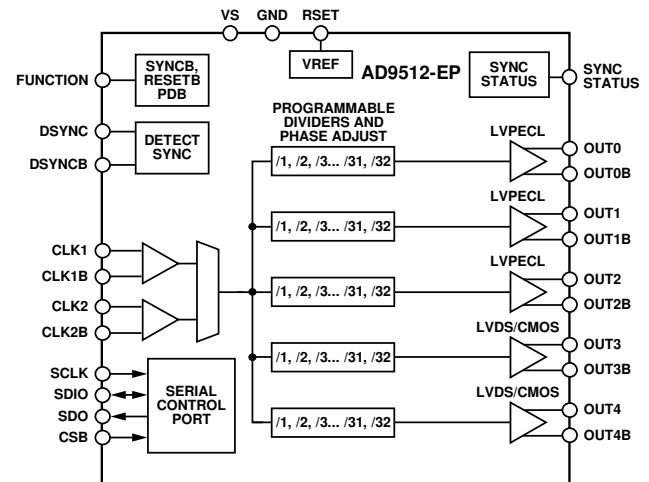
VS GND RSET

VREF

AD9512-EP

FUNCTION

SYNCB, RESETB PDB

SYNC STATUS

SYNC STATUS

DSYNC

DSYNCB

DETECT SYNC

PROGRAMMABLE DIVIDERS AND PHASE ADJUST

LVPECL

/1, /2, /3... /31, /32

OUT0

OUT0B

LVPECL

/1, /2, /3... /31, /32

OUT1

OUT1B

CLK1

CLK1B

LVPECL

/1, /2, /3... /31, /32

OUT2

CLK2

OUT2B

CLK2B

LVDS/CMOS

/1, /2, /3... /31, /32

OUT3

OUT3B

SCLK

SDIO

SDO

CSB

SERIAL CONTROL PORT

LVDS/CMOS

/1, /2, /3... /31, /32

OUT4

OUT4B